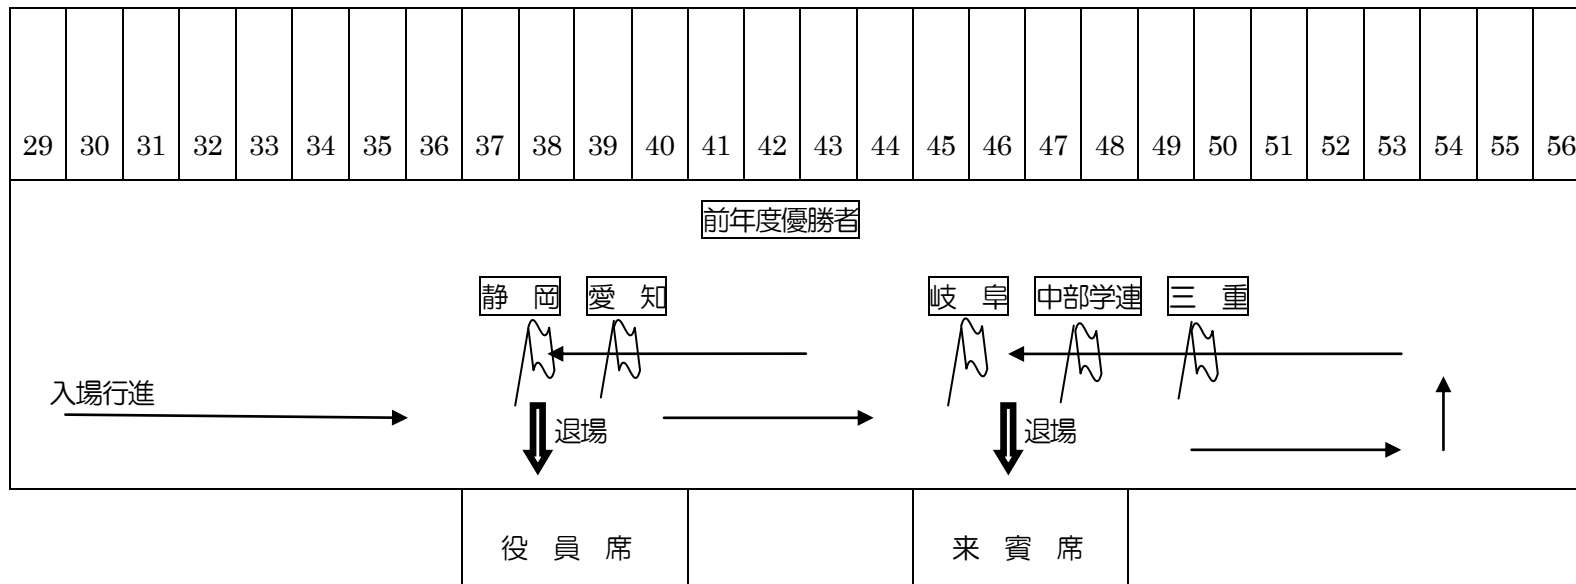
| 29 | 30 | 31 | 32 | 33 | 34 | 35 | 36 | 37 | 38 | 39 | 40 | 41 | 42 | 43 | 44 | 45 | 46 | 47 | 48 | 49 | 50 | 51 | 52 | 53 | 54 | 55 | 56 |
|---|---|---|---|---|---|---|---|---|---|---|---|---|---|---|---|---|---|---|---|---|---|---|---|---|---|---|---|

前年度優勝者

静 岡 愛 知 岐 阜 中部学連 三 重

入場行進

退場

退場

役 員 席

来 賓 席